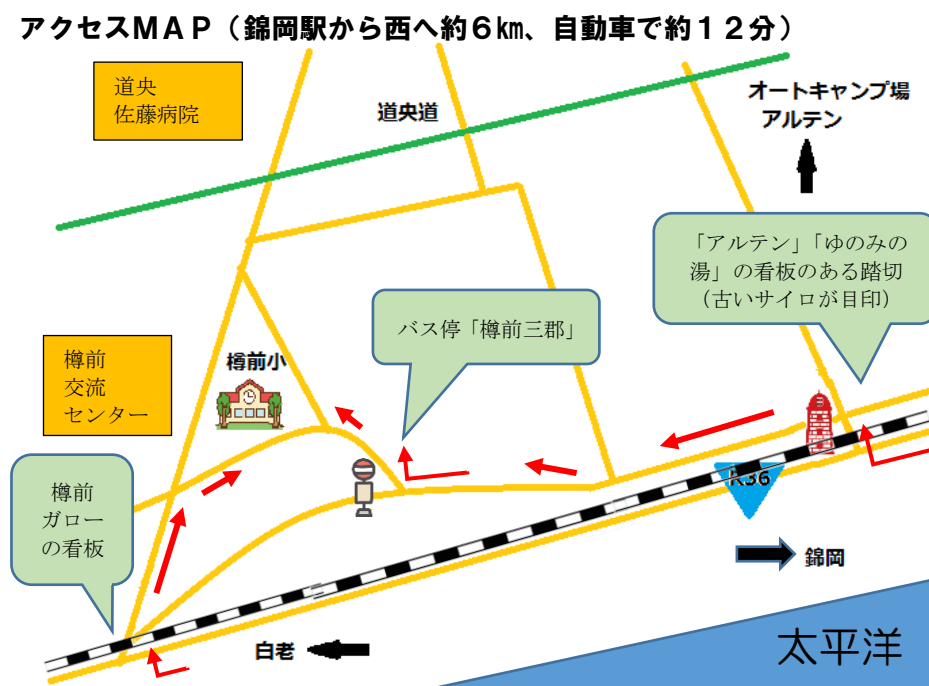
アクセスＭＡＰ（錦岡駅から西へ約６㎞、自動車で約１２分）

道央
佐藤病院

道央道

オートキャンプ場
アルテン

「アルテン」「ゆのみの湯」の看板のある踏切
（古いサイロが目印）

バス停「樽前三郡」

樽前小

樽前
交流
センター

樽前
ガロー
の看板

R36

錦岡

白老

太平洋